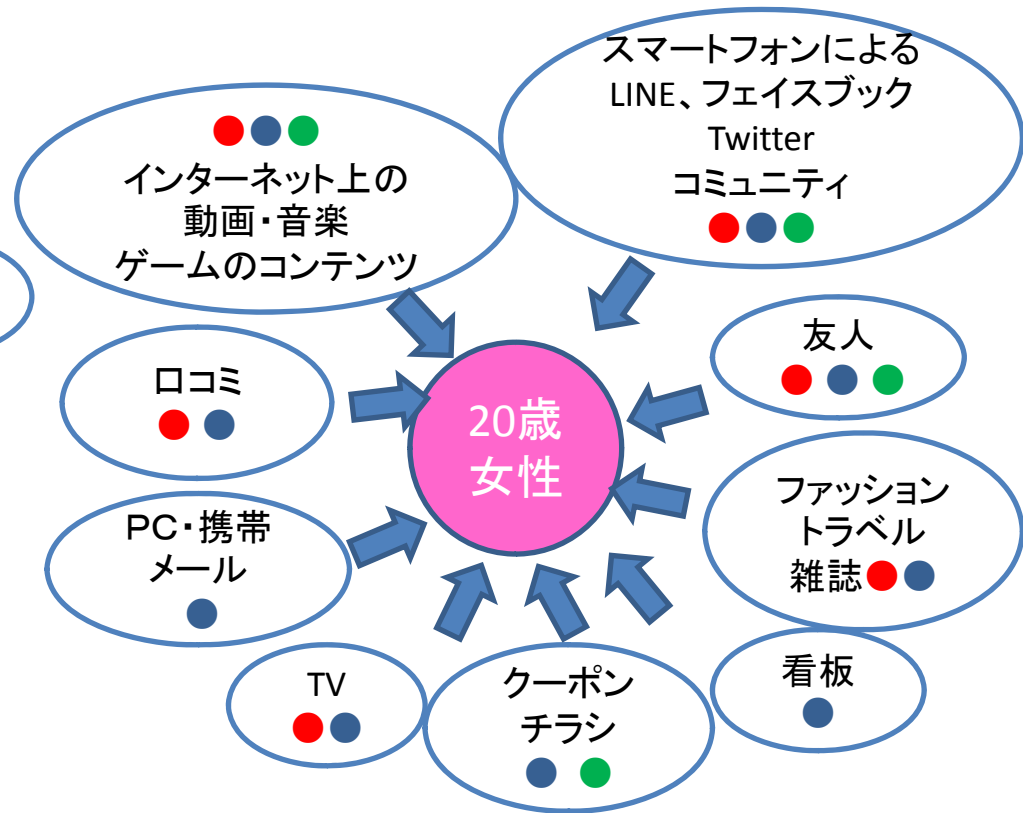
スマートフォンによる
LINE、フェイスブック
Twitter
コミュニティ

インターネット上の
動画・音楽
ゲームのコンテンツ

友人

ロコミ

20歳
女性

ファッション
トラベル
雑誌

PC・携帯
メール

看板

TV

クーポン
チラシ